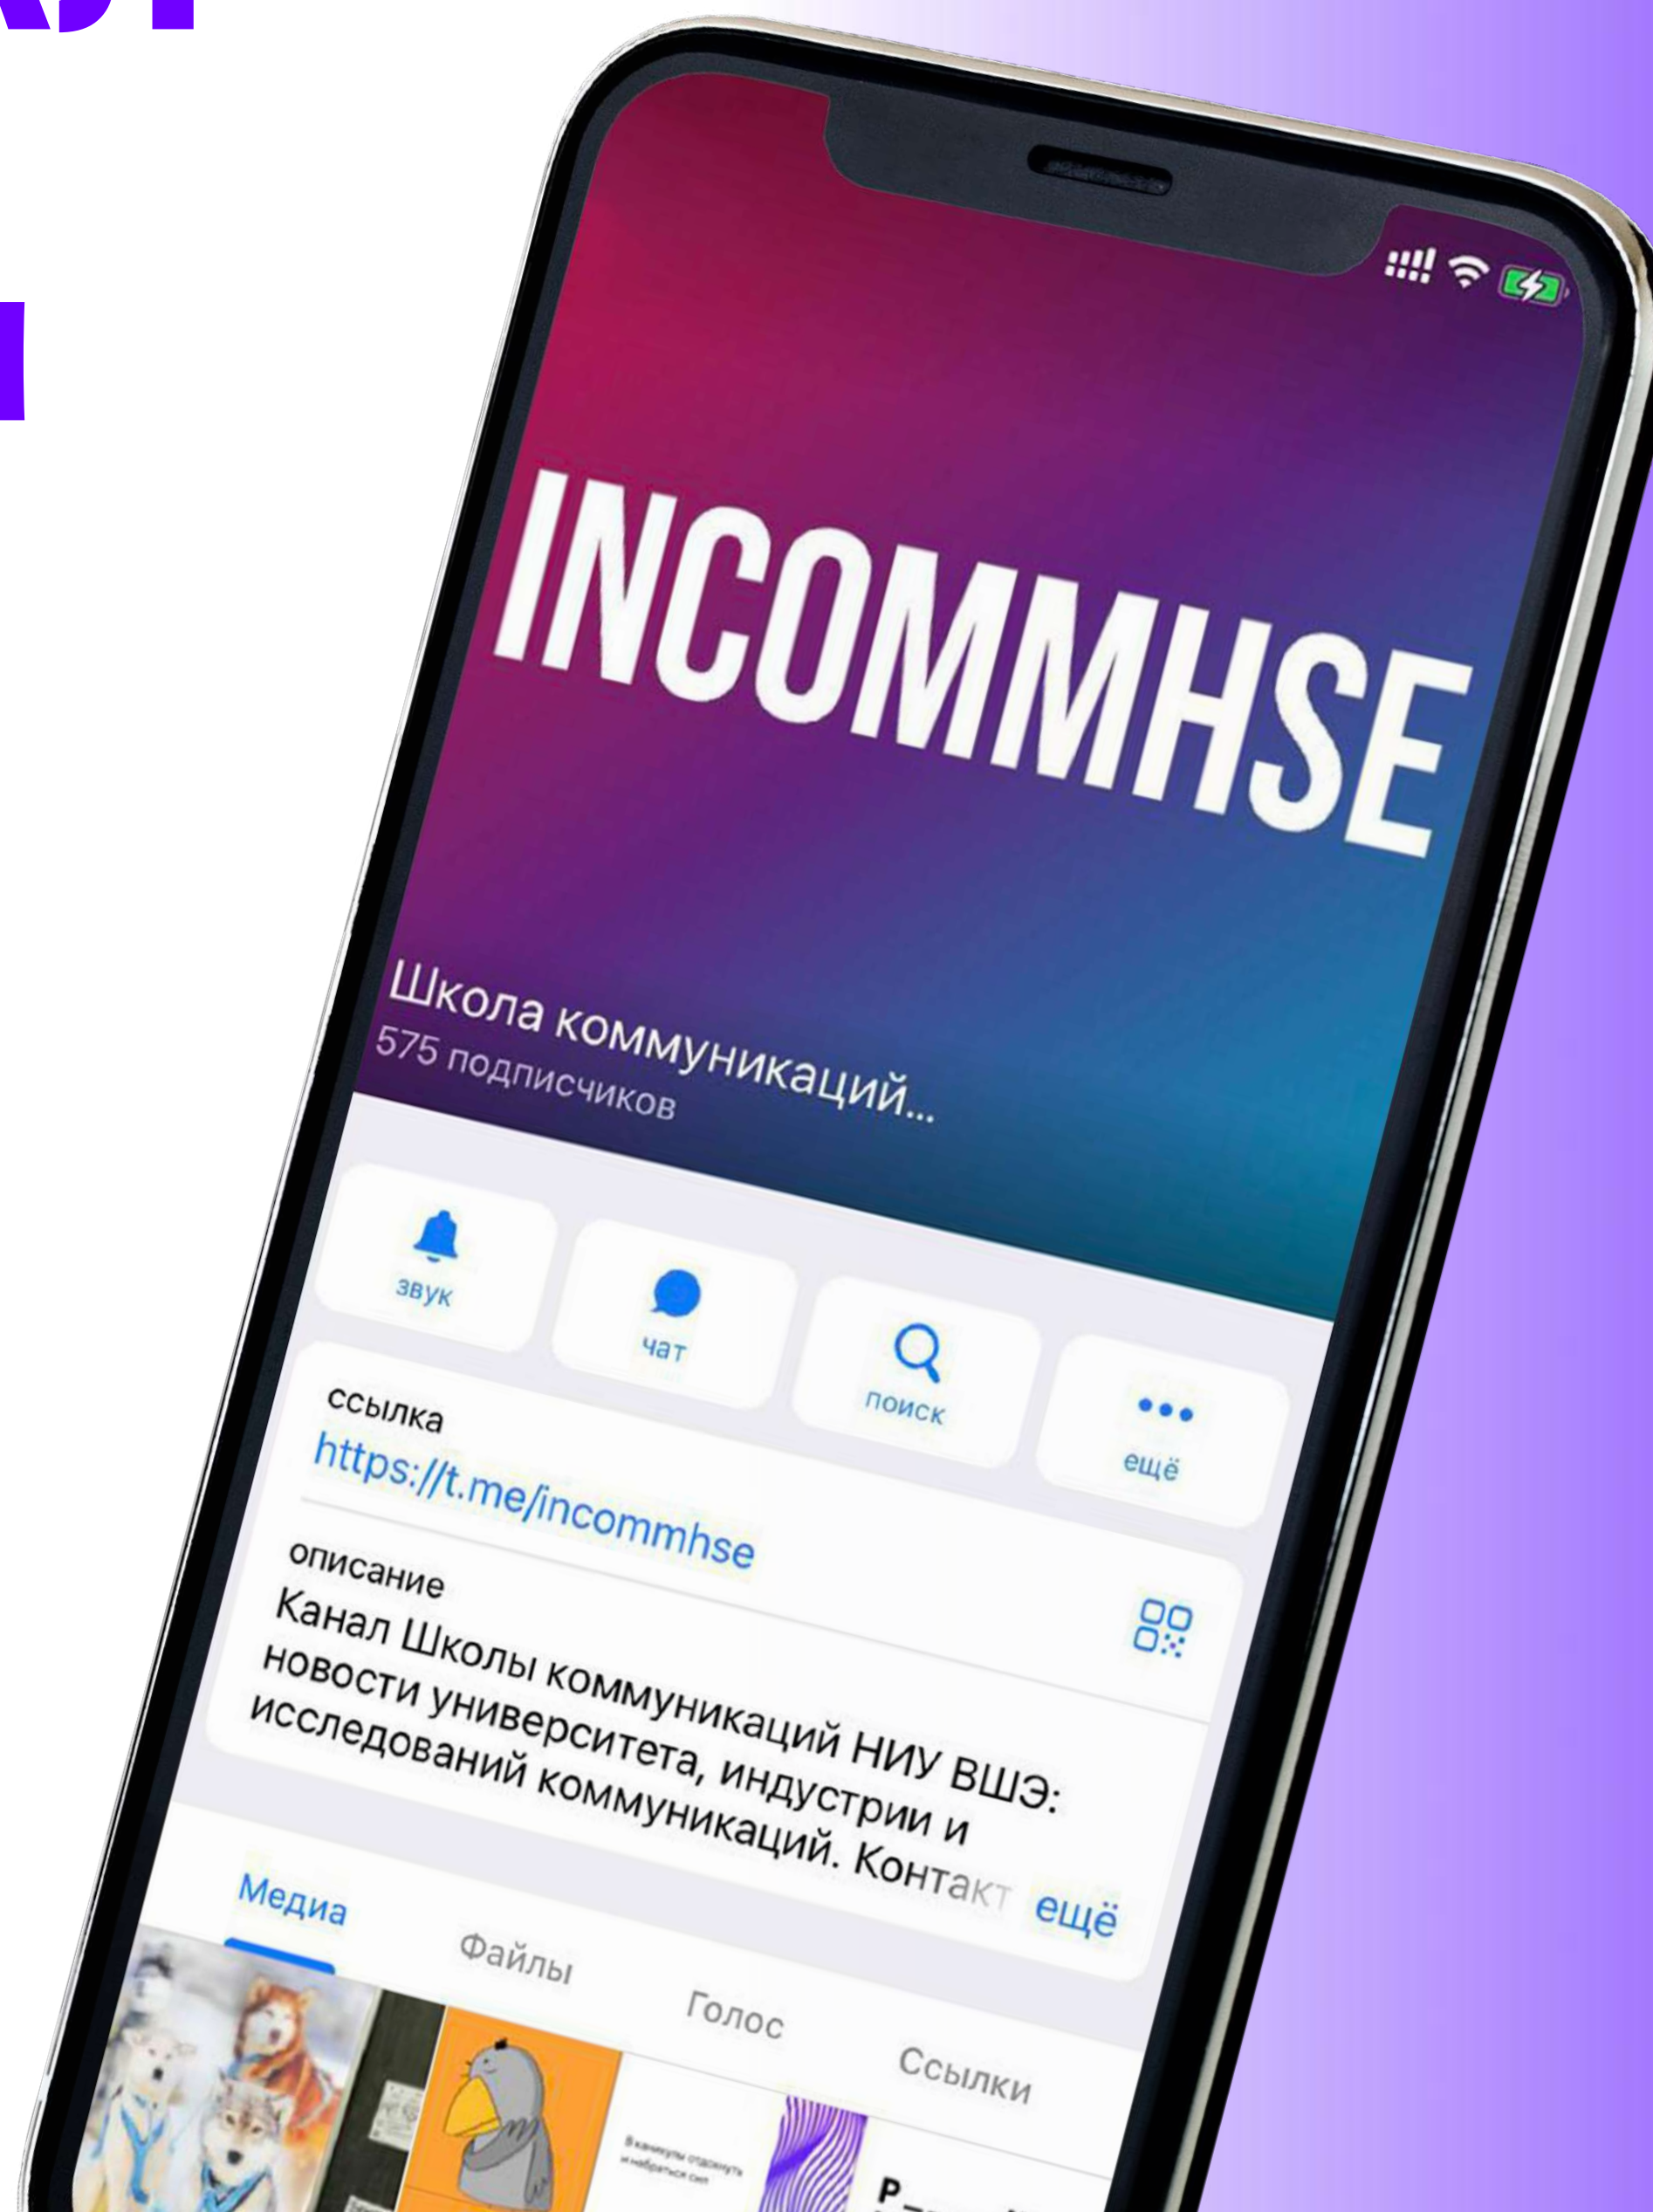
INCOMMHSE

Школа коммуникаций...
575 подписчиков

звук
чат
поиск
ещё

ссылка
https://t.me/incommhse

описание
Канал Школы коммуникаций НИУ ВШЭ: новости университета, индустрии и исследований коммуникаций. Контакт ещё

Медиа
Файлы
Голос
Ссылки

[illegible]